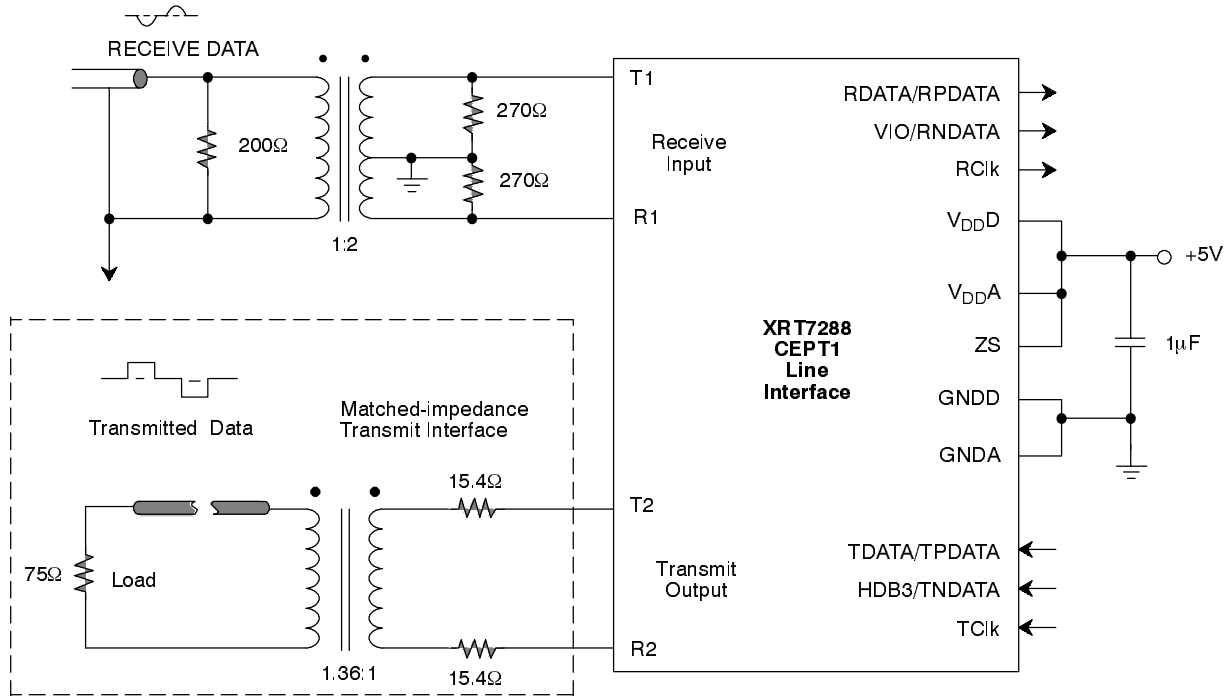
RECEIVE DATA

200Ω

1:2

270Ω

270Ω

T1

R1

Receive Input

RDATA/RPDATA

VIO/RNDATA

RClk

$V_{DD}D$

+5V

$V_{DD}A$

ZS

1μF

XRT7288 CEPT1 Line Interface

GNDD

GNDA

Transmitted Data

Matched-impedance Transmit Interface

15.4Ω

T2

75Ω

Load

1.36:1

15.4Ω

R2

Transmit Output

TDATA/TPDATA

HDB3/TNDATA

TClk